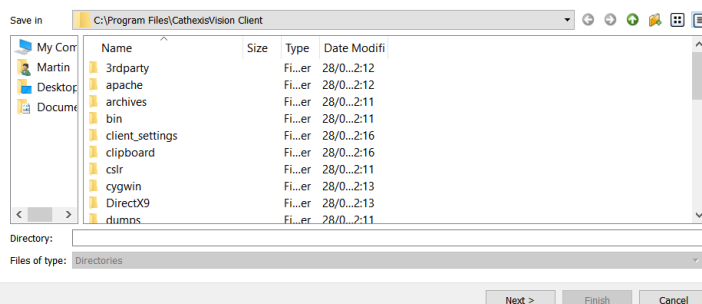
Save in C:\Program Files\CathexisVision Client

My Com
Martin
Desktop
Docume

| Name | Size | Type | Date Modifi |
|---|---|---|---|
| 3rdparty | | Fi...er | 28/0...2:12 |
| apache | | Fi...er | 28/0...2:12 |
| archives | | Fi...er | 28/0...2:11 |
| bin | | Fi...er | 28/0...2:11 |
| client_settings | | Fi...er | 28/0...2:16 |
| clipboard | | Fi...er | 28/0...2:16 |
| cslr | | Fi...er | 28/0...2:11 |
| cygwin | | Fi...er | 28/0...2:13 |
| DirectX9 | | Fi...er | 28/0...2:13 |
| dumps | | Fi...er | 28/0...2:11 |

Directory:

Files of type: Directories

Next > Finish Cancel